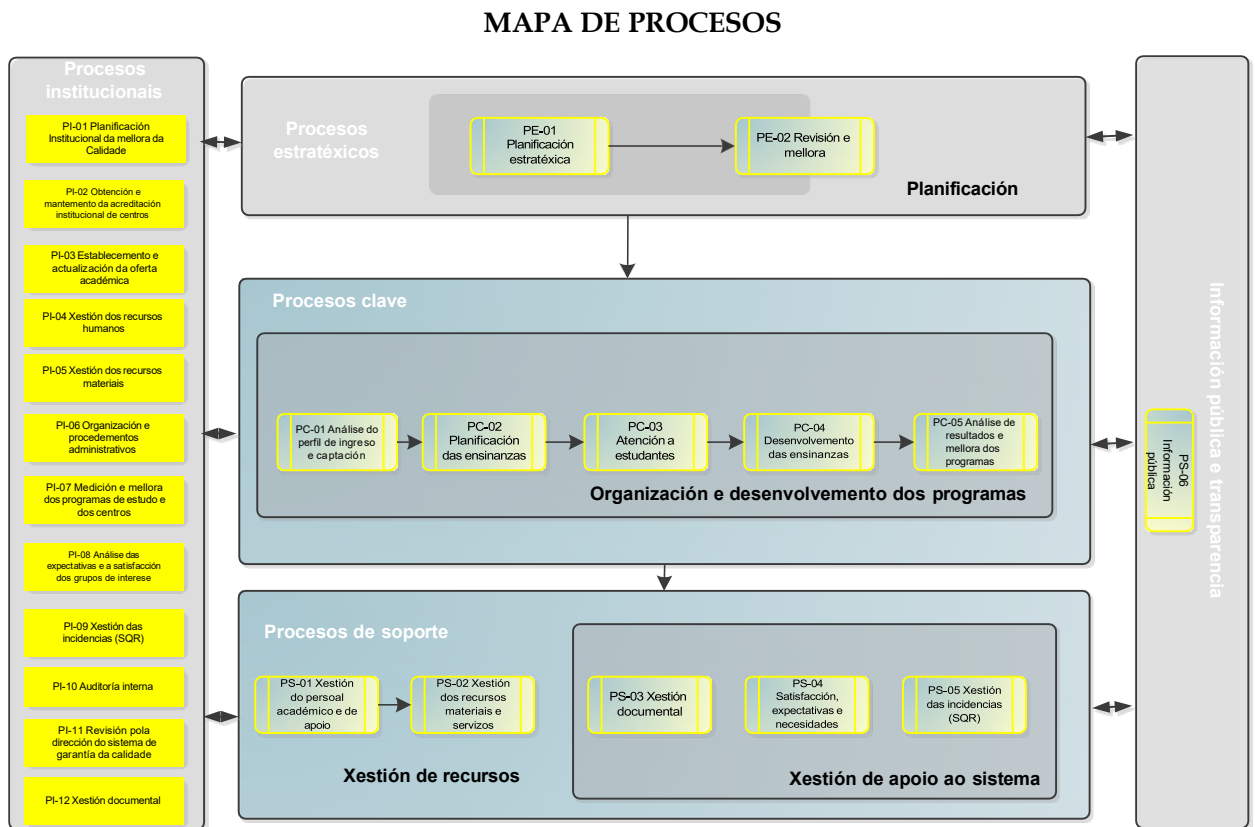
MAPA DE PROCESOS

Procesos institucionais

PI-01 Planificación Institucional da mellora da Calidade

PI-02 Obtención e mantemento da acreditación institucional de centros

PI-03 Establecemento e actualización da oferta académica

PI-04 Xestión dos recursos humanos

PI-05 Xestión dos recursos materiais

PI-06 Organización e procedementos administrativos

PI-07 Medición e mellora dos programas de estudo e dos centros

PI-08 Análise das expectativas e a satisfacción dos grupos de interese

PI-09 Xestión das incidencias (SQR)

PI-10 Auditoría interna

PI-11 Revisión pola dirección do sistema de garantía da calidade

PI-12 Xestión documental

Procesos estratéxicos

PE-01 Planificación estratéxica

PE-02 Revisión e mellora

Planificación

Procesos clave

PC-01 Análise do perfil de ingreso e captación

PC-02 Planificación das ensinanzas

PC-03 Atención a estudantes

PC-04 Desenvolvemento das ensinanzas

PC-05 Análise de resultados e mellora dos programas

Organización e desenvolvemento dos programas

Procesos de soporte

PS-01 Xestión do persoal académico e de apoio

PS-02 Xestión dos recursos materiais e servizos

Xestión de recursos

PS-03 Xestión documental

PS-04 Satisfacción, expectativas e necesidades

PS-05 Xestión das incidencias (SQR)

Xestión de apoio ao sistema

Información pública e transparencia

PS-06 Información pública